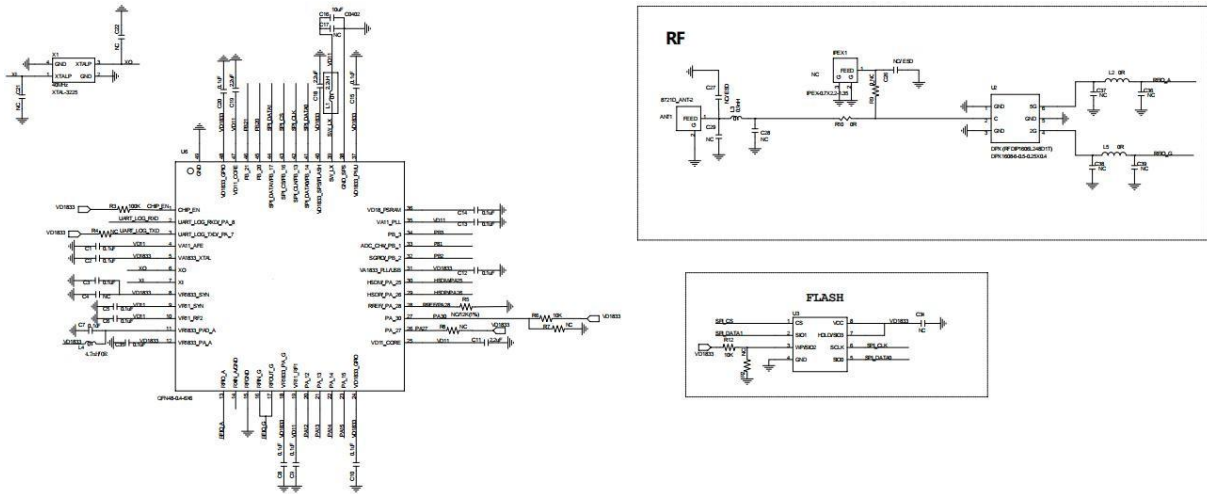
RF

FLASH

X1
XTALP
GND
XTAL-3225
40MHz
XO
XI
C22
NC
C21
NC

U6
QFN48-6.4-6X6
CHIP_EN
UART_LOG_RXD/I_PA_8
UART_LOG_TXD/I_PA_7
VA11_AFE
VA3833_XTAL
XO
XI
VR0833_SYN
VR11_SYN
VR11_RF2
VR0833_PHD_A
VR0833_PA_A
VD18_PSRAM
VA11_PLL
PB_3
ADC_CH4_PB_1
SGRDI_PB_2
VA1833_PLLUSB
HSDM_PA_25
HSDP_PA_26
RREF_PA_28
PA_30
PA_27
VD11_CORE
GND

VD1833
R3 100K
CHIP_EN
R4
VD11
VD1833
C1 0.1uF
C2 0.1uF
C3 0.1uF
C4 NC
C5 0.1uF
C6 0.1uF
C7 0.1uF
C8 0.1uF
L4
4.7nH 0R
C14 0.1uF
C13 0.1uF
C12 0.1uF
C11 2.2uF
R5
NC/1K(1%)
R6 10K
R7 NC
C16 10uF
C17 NC
C0402
C18 2.2uF
L1 2.2uH
C19 2.2uF
C20 0.1uF
C15
VD1833

BT21D_ANT-2
ANT1
FEED
G
C27
NC/ESD
L3 NC/3.3nH
C28 NC
C29 NC
R8 0R
IPEX1
IPEX-0.7X2.2-3.35
R9 NC
C26
NC/ESD
U2
GND
C
2G
5G
DPX(RFDIP1608L348D1T)
DPX1608-6-0.5-0.25X0.4
L2 0R
RBD_A
C37 NC
C36 NC
L5 0R
RBD_G
C38 NC
C39 NC

U3
CS
SIO1
WP/SIO2
GND
VCC
HOLD/SIO3
SCLK
SIO0
SPI_CS
SPI_DATA1
VD1833
R12
10K
R11 NC
SPI_CLK
SPI_DATA0
C9
NC
VD1833